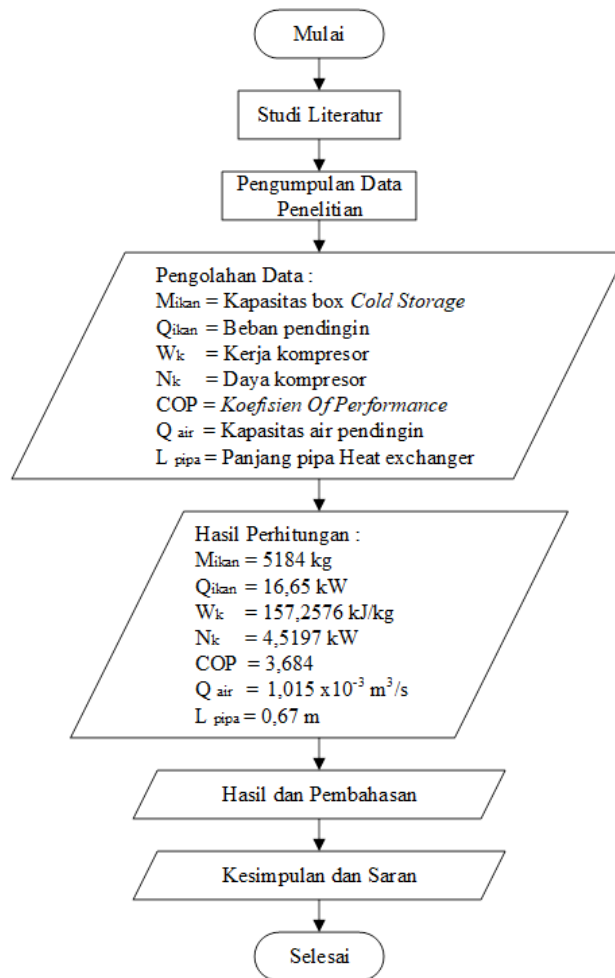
Mulai

Studi Literatur

Pengumpulan Data Penelitian

Pengolahan Data :
$M_{ikan}$ = Kapasitas box *Cold Storage*
$Q_{ikan}$ = Beban pendingin
$W_k$ = Kerja kompresor
$N_k$ = Daya kompresor
COP = *Koefisien Of Performance*
$Q_{air}$ = Kapasitas air pendingin
$L_{pipa}$ = Panjang pipa Heat exchanger

Hasil Perhitungan :
$M_{ikan}$ = 5184 kg
$Q_{ikan}$ = 16,65 kW
$W_k$ = 157,2576 kJ/kg
$N_k$ = 4,5197 kW
COP = 3,684
$Q_{air}$ = 1,015 x$10^{-3}$ $m^3/s$
$L_{pipa}$ = 0,67 m

Hasil dan Pembahasan

Kesimpulan dan Saran

Selesai